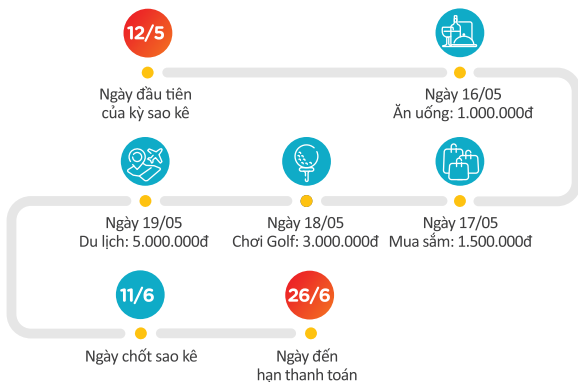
12/5

Ngày đầu tiên của kỳ sao kê

Ngày 16/05
Ăn uống: 1.000.000đ

Ngày 17/05
Mua sắm: 1.500.000đ

Ngày 18/05
Chơi Golf: 3.000.000đ

Ngày 19/05
Du lịch: 5.000.000đ

11/6

Ngày chốt sao kê

26/6

Ngày đến hạn thanh toán